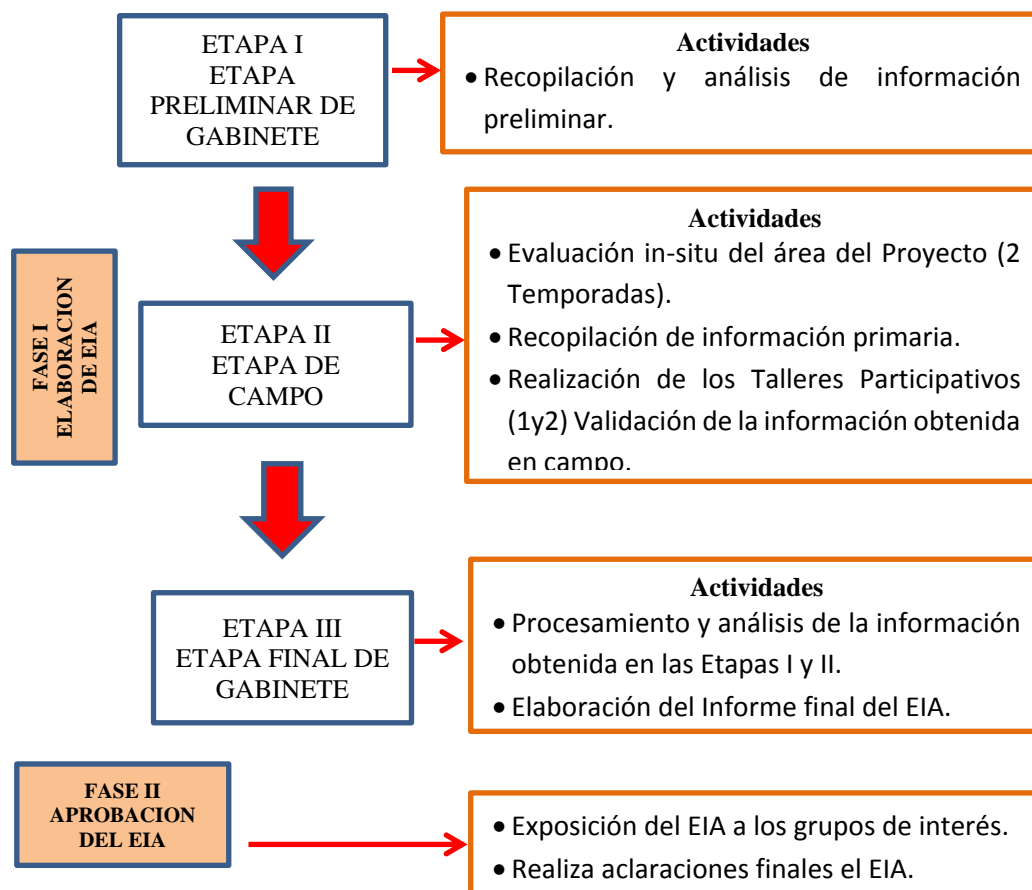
ETAPA I
ETAPA
PRELIMINAR DE
GABINETE

Actividades
• Recopilación y análisis de información preliminar.

FASE I
ELABORACION
DE EIA

ETAPA II
ETAPA DE
CAMPO

Actividades
• Evaluación in-situ del área del Proyecto (2 Temporadas).
• Recopilación de información primaria.
• Realización de los Talleres Participativos (1y2) Validación de la información obtenida en campo.

ETAPA III
ETAPA FINAL DE
GABINETE

Actividades
• Procesamiento y análisis de la información obtenida en las Etapas I y II.
• Elaboración del Informe final del EIA.

FASE II
APROBACION
DEL EIA

• Exposición del EIA a los grupos de interés.
• Realiza aclaraciones finales el EIA.